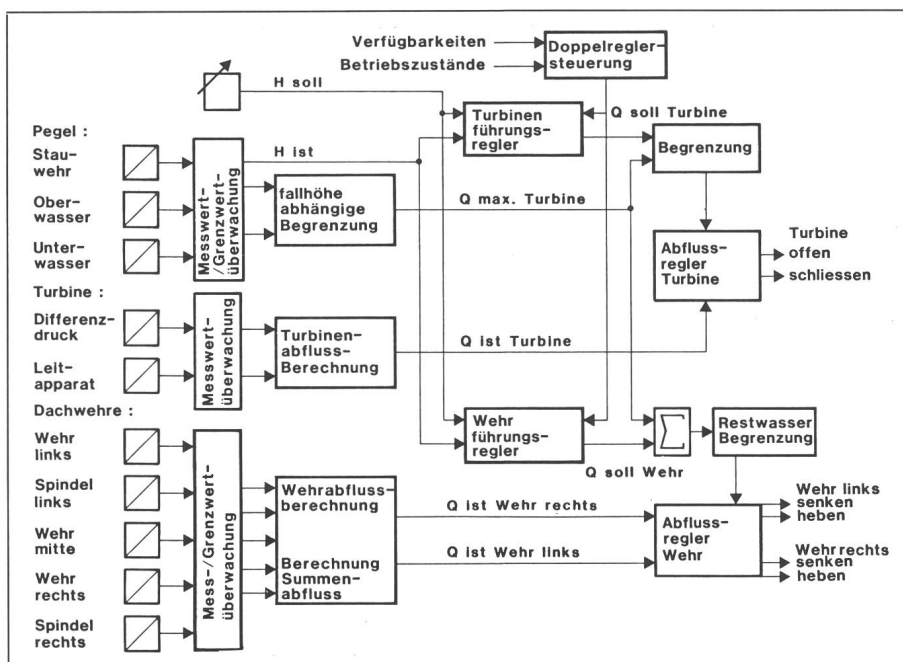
Verfügbarkeiten
Betriebszustände
Doppelreglersteuerung
H soll
Turbinen führungsregler
Q soll Turbine
Pegel :
Stauwehr
Oberwasser
Unterwasser
Messwert-/Grenzwertüberwachung
H ist
fallhöhe abhängige Begrenzung
Begrenzung
Q max. Turbine
Abflussregler Turbine
Turbine
offen
schliessen
Turbine :
Differenzdruck
Leitapparat
Messwertüberwachung
Turbinenabfluss-Berechnung
Q ist Turbine
Dachwehre :
Wehr links
Spindel links
Wehr mitte
Wehr rechts
Spindel rechts
Mess-/Grenzwertüberwachung
Wehr führungsregler
$\sum$
Restwasser Begrenzung
Q soll Wehr
Wehrabflussberechnung
Berechnung Summenabfluss
Q ist Wehr rechts
Q ist Wehr links
Abflussregler Wehr
Wehr links
senken
heben
Wehr rechts
senken
heben